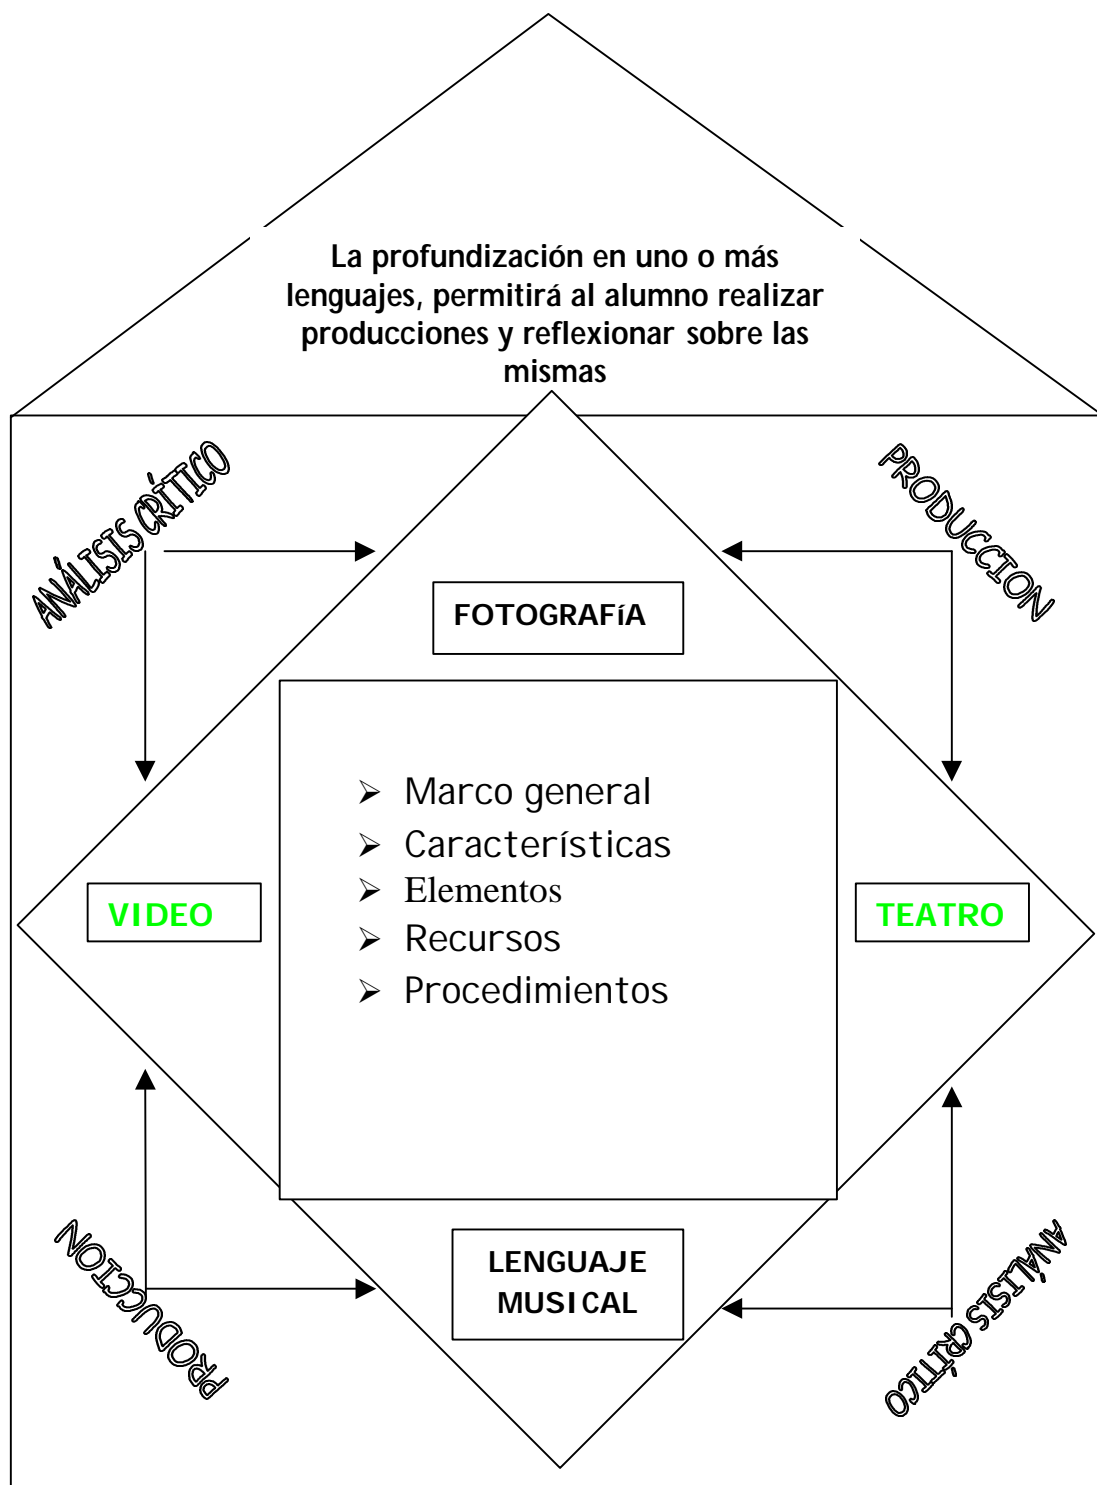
La profundización en uno o más lenguajes, permitirá al alumno realizar producciones y reflexionar sobre las mismas

ANÁLISIS CRÍTICO

PRODUCCION

FOTOGRAFíA

- Marco general
- Características
- Elementos
- Recursos
- Procedimientos

VIDEO

TEATRO

PRODUCCION

LENGUAJE MUSICAL

ANÁLISIS CRÍTICO